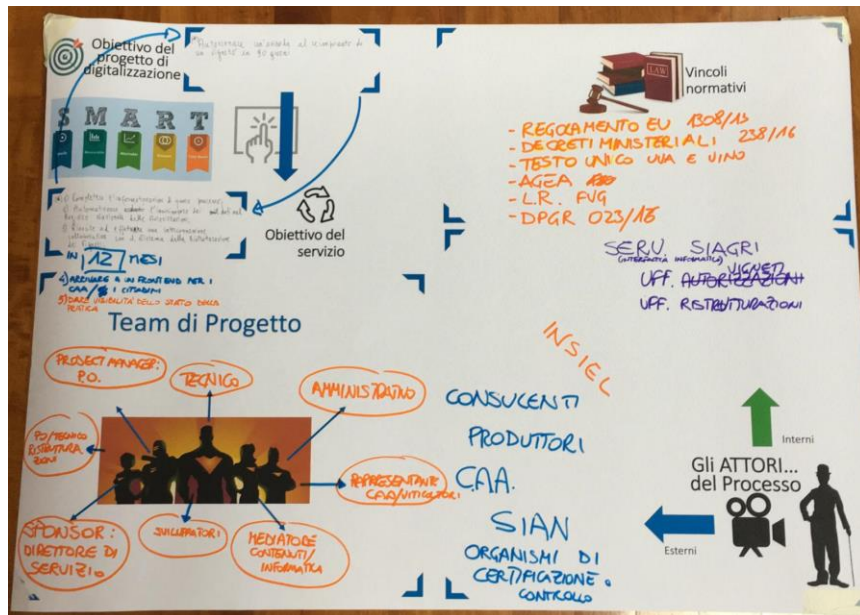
Obiettivo del progetto di digitalizzazione

"Razionalizzare un'azienda al riscontro di un rilievo in 90 giorni"

S M A R T

1) Completa l'informatizzazione di questi processi
2) Razionalizzare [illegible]
3) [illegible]

IN 12 MESI

1) ARRIVARE A UN FRONTEND PER I CAA / I CITTADINI
2) DARE VISIBILITÀ DELLO STATO DELLA PRATICA

Obiettivo del servizio

Vincoli normativi

- REGOLAMENTO EU 1308/13
- DECRETI MINISTERIALI 238/16
- TESTO UNICO VIA E VINO
- AGEA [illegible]
- L.R. FVG
- DPGR 023/18

SERV. SIAGRI (INTERNO INFORMATICA)
UFF. ~~AUTORIZZAZIONI~~ VIGNETI
UFF. RISTRUTTURAZIONI

INSIEL

Team di Progetto

PROJECT MANAGER: P.O.
TECNICO
AMMINISTRATIVO
PO/TECNICO RISTRUTTURAZIONI
RAPPRESENTANTE CAA/VITICOLTORI
SPONSOR: DIRETTORE DI SERVIZIO
SVILUPPATORI
MEDIATORE CONTENUTI/ INFORMATICA

CONSULENTI
PRODUTTORI
C.A.A.
SIAN
ORGANISMI DI CERTIFICAZIONE e CONTROLLO

Interni
Gli ATTORI... del Processo
Esterni